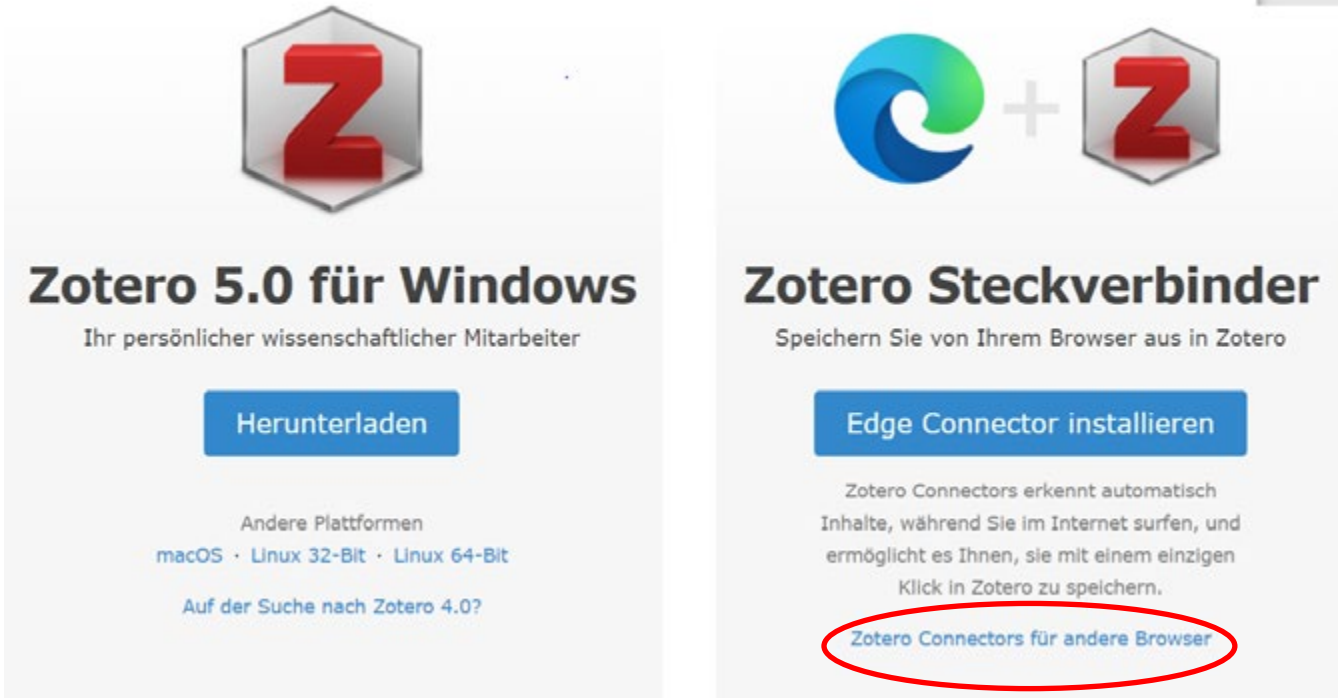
Z

Zotero 5.0 für Windows

Ihr persönlicher wissenschaftlicher Mitarbeiter

Herunterladen

Andere Plattformen
macOS · Linux 32-Bit · Linux 64-Bit

Auf der Suche nach Zotero 4.0?

Z

Zotero Steckverbinder

Speichern Sie von Ihrem Browser aus in Zotero

Edge Connector installieren

Zotero Connectors erkennt automatisch Inhalte, während Sie im Internet surfen, und ermöglicht es Ihnen, sie mit einem einzigen Klick in Zotero zu speichern.

Zotero Connectors für andere Browser